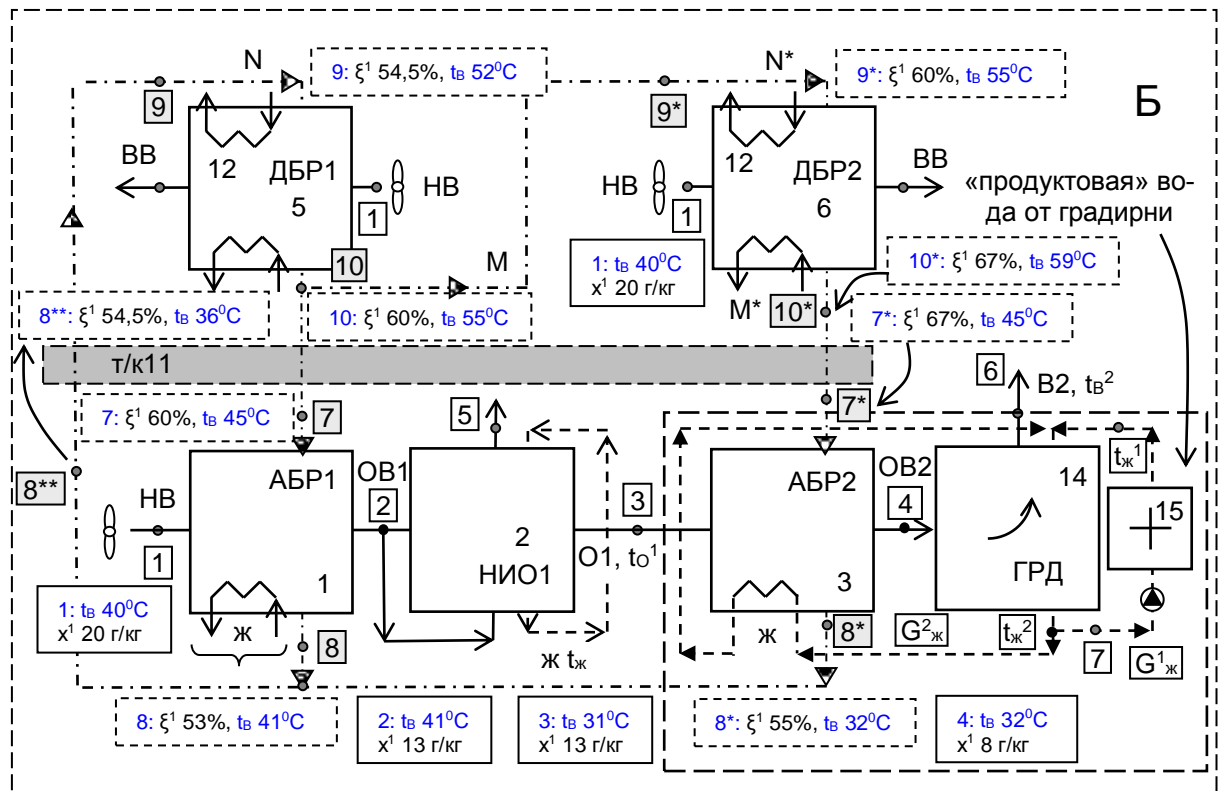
N
9: $\xi^1$ 54,5%, $t_в$ 52$^0$C
N*
9*: $\xi^1$ 60%, $t_в$ 55$^0$C
Б
9
9*
ВВ
12
ДБР1
5
НВ
1
НВ
1
12
ДБР2
6
ВВ
«продуктовая» вода от градирни
1: $t_в$ 40$^0$C
$x^1$ 20 г/кг
10
M
10*: $\xi^1$ 67%, $t_в$ 59$^0$C
8**: $\xi^1$ 54,5%, $t_в$ 36$^0$C
10: $\xi^1$ 60%, $t_в$ 55$^0$C
M*
10*
7*: $\xi^1$ 67%, $t_в$ 45$^0$C
т/к11
6
B2, $t_в^2$
7: $\xi^1$ 60%, $t_в$ 45$^0$C
7
5
7*
8**
НВ
АБР1
ОВ1
2
3
АБР2
ОВ2
4
14
$t_ж^1$
15
1
2
НИО1
О1, $t_О^1$
ГРД
1: $t_в$ 40$^0$C
$x^1$ 20 г/кг
1
3
ж
8
ж
8*
$G^2_ж$
$t_ж^2$
ж $t_ж$
7
$G^1_ж$
8: $\xi^1$ 53%, $t_в$ 41$^0$C
2: $t_в$ 41$^0$C
$x^1$ 13 г/кг
3: $t_в$ 31$^0$C
$x^1$ 13 г/кг
8*: $\xi^1$ 55%, $t_в$ 32$^0$C
4: $t_в$ 32$^0$C
$x^1$ 8 г/кг